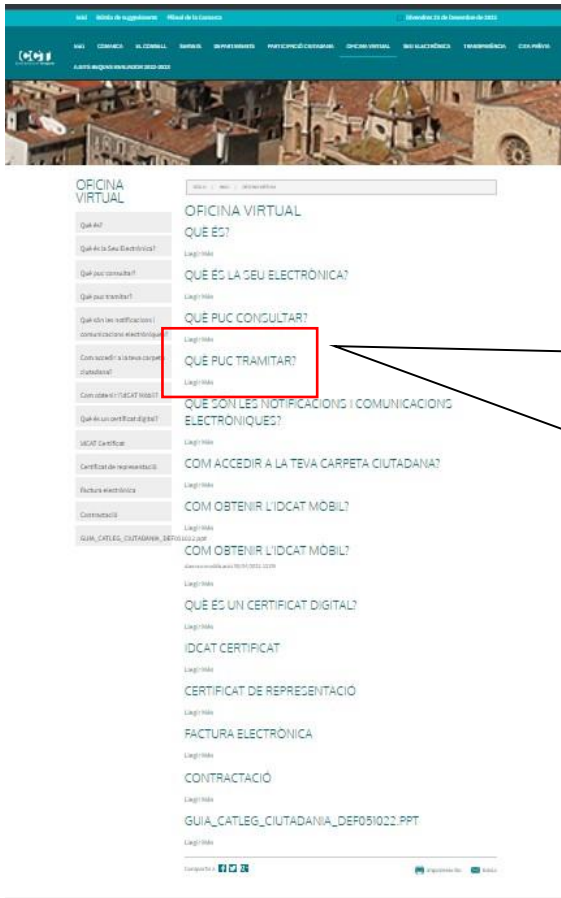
Inici Bústia de suggeriments Plànol de la Comarca Divendres 23 de Desembre de 2022

CCT

INICI COMARCA EL CONSELL SERVEIS DEPARTAMENTS PARTICIPACIÓ CIUTADANA OFICINA VIRTUAL SEU ELECTRÒNICA TRANSPARÈNCIA CITA PRÈVIA AJUTS BLOQUES INVALIDACIÓ 2022-2023

OFICINA VIRTUAL

Què és?

Què és la Seu Electrònica?

Què puc consultar?

Què puc tramitar?

Què són les notificacions i comunicacions electròniques?

Com accedir a la teva carpeta ciutadana?

Com obtenir l'IDCAT Mòbil?

Què és un certificat digital?

IDCAT Certificat

Certificat de representació

Factura electrònica

Contractació

GUIA_CATLEG_CIUTADANIA_DEF051022.ppt

Inici | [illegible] | Oficina virtual

OFICINA VIRTUAL

QUÈ ÉS?

Llegir Més

QUÈ ÉS LA SEU ELECTRÒNICA?

Llegir Més

QUÈ PUC CONSULTAR?

Llegir Més

QUÈ PUC TRAMITAR?

Llegir Més

QUÈ SÓN LES NOTIFICACIONS I COMUNICACIONS ELECTRÒNIQUES?

Llegir Més

COM ACCEDIR A LA TEVA CARPETA CIUTADANA?

Llegir Més

COM OBTENIR L'IDCAT MÒBIL?

Llegir Més

COM OBTENIR L'IDCAT MÒBIL?

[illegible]

Llegir Més

QUÈ ÉS UN CERTIFICAT DIGITAL?

Llegir Més

IDCAT CERTIFICAT

Llegir Més

CERTIFICAT DE REPRESENTACIÓ

Llegir Més

FACTURA ELECTRÒNICA

Llegir Més

CONTRACTACIÓ

Llegir Més

GUIA_CATLEG_CIUTADANIA_DEF051022.PPT

Llegir Més

Comparteix a

Imprimeix-ho Envia